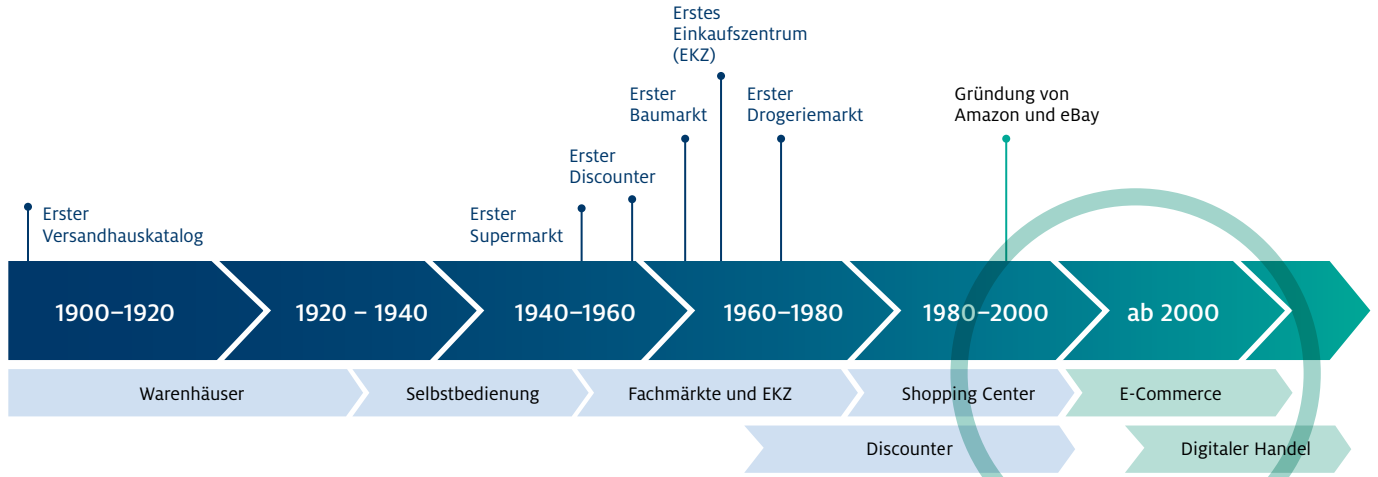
Erstes Einkaufszentrum (EKZ)

Erster Baumarkt

Erster Drogeriemarkt

Gründung von Amazon und eBay

Erster Discounter

Erster Versandhauskatalog

Erster Supermarkt

1900–1920

1920 – 1940

1940–1960

1960–1980

1980–2000

ab 2000

Warenhäuser

Selbstbedienung

Fachmärkte und EKZ

Shopping Center

E-Commerce

Discounter

Digitaler Handel